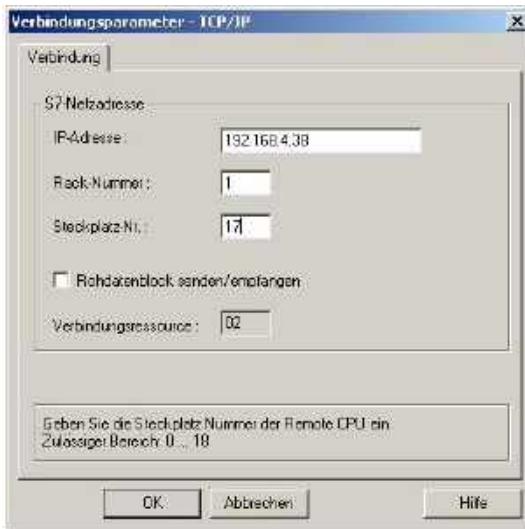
Verbindungsparameter - TCP/IP

×

Verbindung

S7-Netzadresse

IP-Adresse: 192.168.4.38

Rack-Nummer: 1

Steckplatz-Nr.: 17

Rohdatenblock senden/empfangen

Verbindungsressource: 02

Geben Sie die Steckplatz Nummer der Remote CPU ein
Zulässiger Bereich: 0 ... 18

OK

Abbrechen

Hilfe